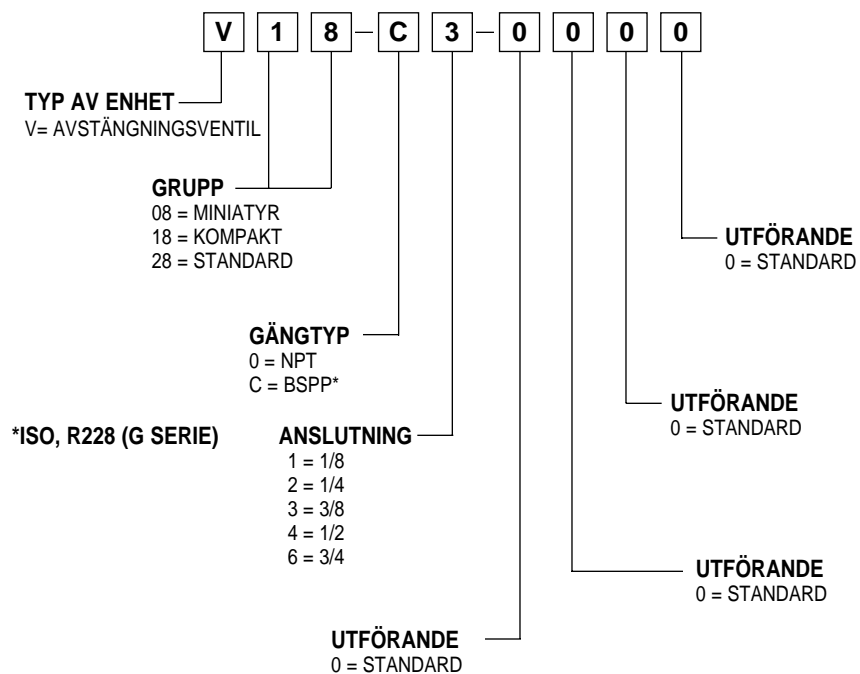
V 1 8 – C 3 – 0 0 0 0

TYP AV ENHET
V= AVSTÄNGNINGSVENTIL

GRUPP
08 = MINIATYR
18 = KOMPAKT
28 = STANDARD

UTFÖRANDE
0 = STANDARD

GÄNGTYP
0 = NPT
C = BSPP*

UTFÖRANDE
0 = STANDARD

*ISO, R228 (G SERIE)

ANSLUTNING
1 = 1/8
2 = 1/4
3 = 3/8
4 = 1/2
6 = 3/4

UTFÖRANDE
0 = STANDARD

UTFÖRANDE
0 = STANDARD